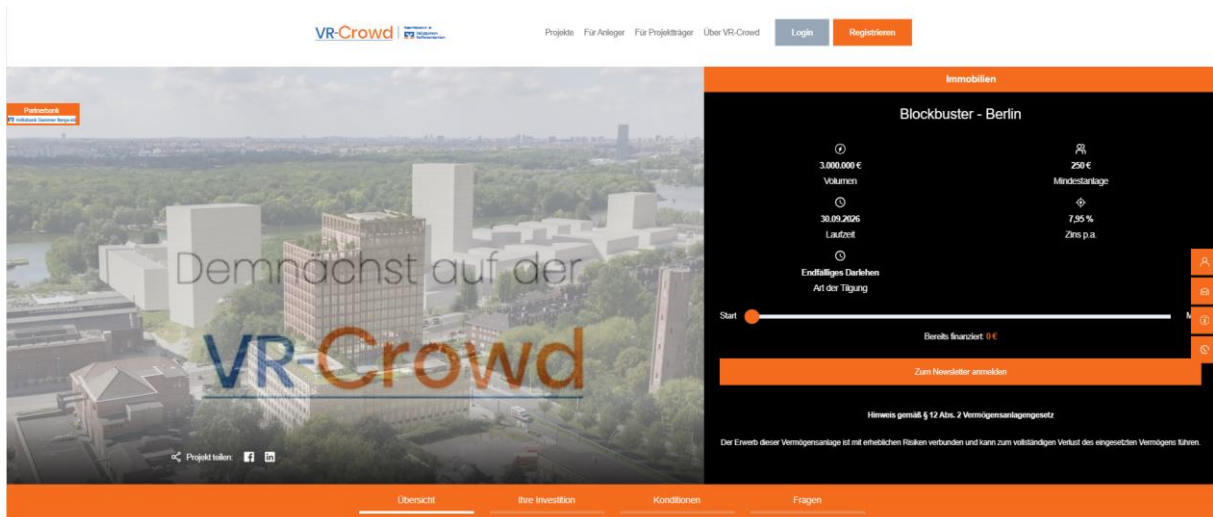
VR-Crowd

Projekte Für Anleger Für Projektträger Über VR-Crowd Login Registrieren

Partnerbank
Volksbank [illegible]

Demnächst auf der
VR-Crowd

Projekt teilen:

Immobilien

Blockbuster - Berlin

3.000.000 €
Volumen

250 €
Mindestanlage

30.09.2026
Laufzeit

7,95 %
Zins p.a.

Endfälliges Darlehen
Art der Tilgung

Start

Bereits finanziert: 0 €

Zum Newsletter anmelden

Hinweis gemäß § 12 Abs. 2 Vermögensanlagengesetz

Der Erwerb dieser Vermögensanlage ist mit erheblichen Risiken verbunden und kann zum vollständigen Verlust des eingesetzten Vermögens führen.

Übersicht Ihre Investition Konditionen Fragen